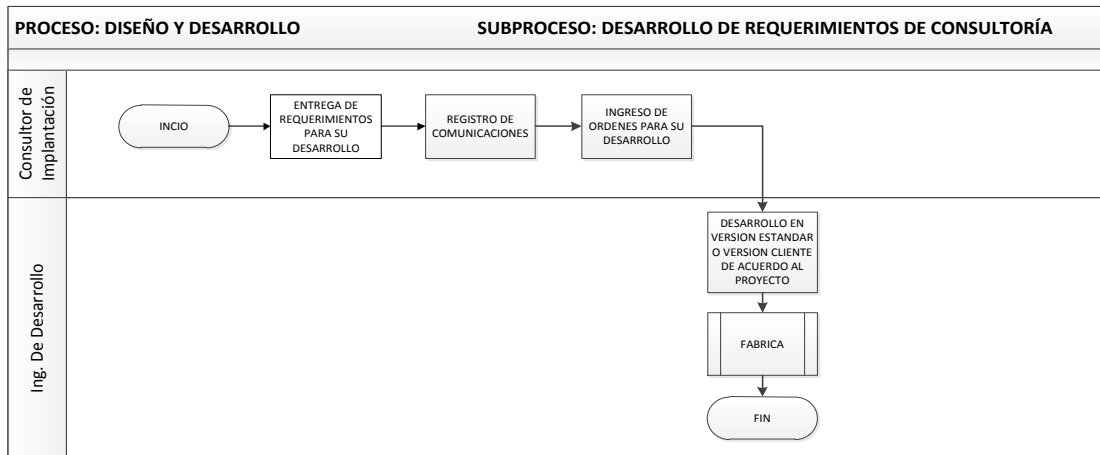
PROCESO: DISEÑO Y DESARROLLO

SUBPROCESO: DESARROLLO DE REQUERIMIENTOS DE CONSULTORÍA

Consultor de Implantación

INCIO

ENTREGA DE REQUERIMIENTOS PARA SU DESARROLLO

REGISTRO DE COMUNICACIONES

INGRESO DE ORDENES PARA SU DESARROLLO

Ing. De Desarrollo

DESARROLLO EN VERSION ESTANDAR O VERSION CLIENTE DE ACUERDO AL PROYECTO

FABRICA

FIN